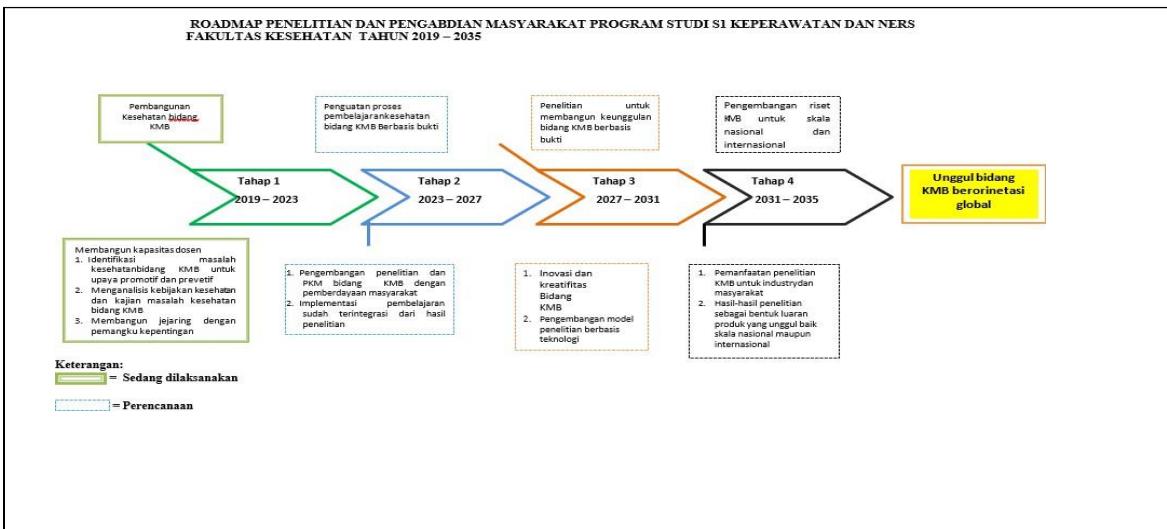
ROADMAP PENELITIAN DAN PENGABDIAN MASYARAKAT PROGRAM STUDI S1 KEPERAWATAN DAN NERS FAKULTAS KESEHATAN TAHUN 2019 – 2035

Pembangunan Kesehatan bidang KMB

Penguatan proses pembelajarankesehatan bidang KMB Berbasis bukti

Penelitian untuk membangun keunggulan bidang KMB berbasis bukti

Pengembangan riset KMB untuk skala nasional dan internasional

Tahap 1
2019 – 2023

Tahap 2
2023 – 2027

Tahap 3
2027 – 2031

Tahap 4
2031 – 2035

Unggul bidang KMB berorinetasi global

Membangun kapasitas dosen
1. Identifikasi masalah kesehatanbidang KMB untuk upaya promotif dan prevetif
2. Menganalisis kebijakan kesehatan dan kajian masalah kesehatan bidang KMB
3. Membangun jejaring dengan pemangku kepentingan

1. Pengembangan penelitian dan PKM bidang KMB dengan pemberdayaan masyarakat
2. Implementasi pembelajaran sudah terintegrasi dari hasil penelitian

1. Inovasi dan kreatifitas Bidang KMB
2. Pengembangan model penelitian berbasis teknologi

1. Pemanfaatan penelitian KMB untuk industrydan masyarakat
2. Hasil-hasil penelitian sebagai bentuk luaran produk yang unggul baik skala nasional maupun internasional

Keterangan:
= Sedang dilaksanakan

= Perencanaan